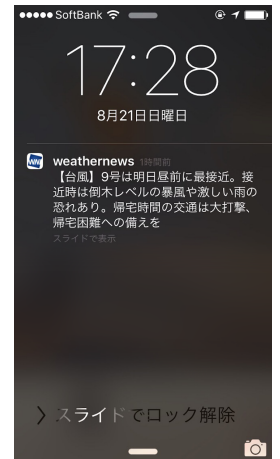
●●●●● SoftBank

17:28

8月21日日曜日

weathernews 1時間前

【台風】9号は明日昼前に最接近。接近時は倒木レベルの暴風や激しい雨の恐れあり。帰宅時間の交通は大打撃、帰宅困難への備えを

スライドで表示

> スライドでロック解除